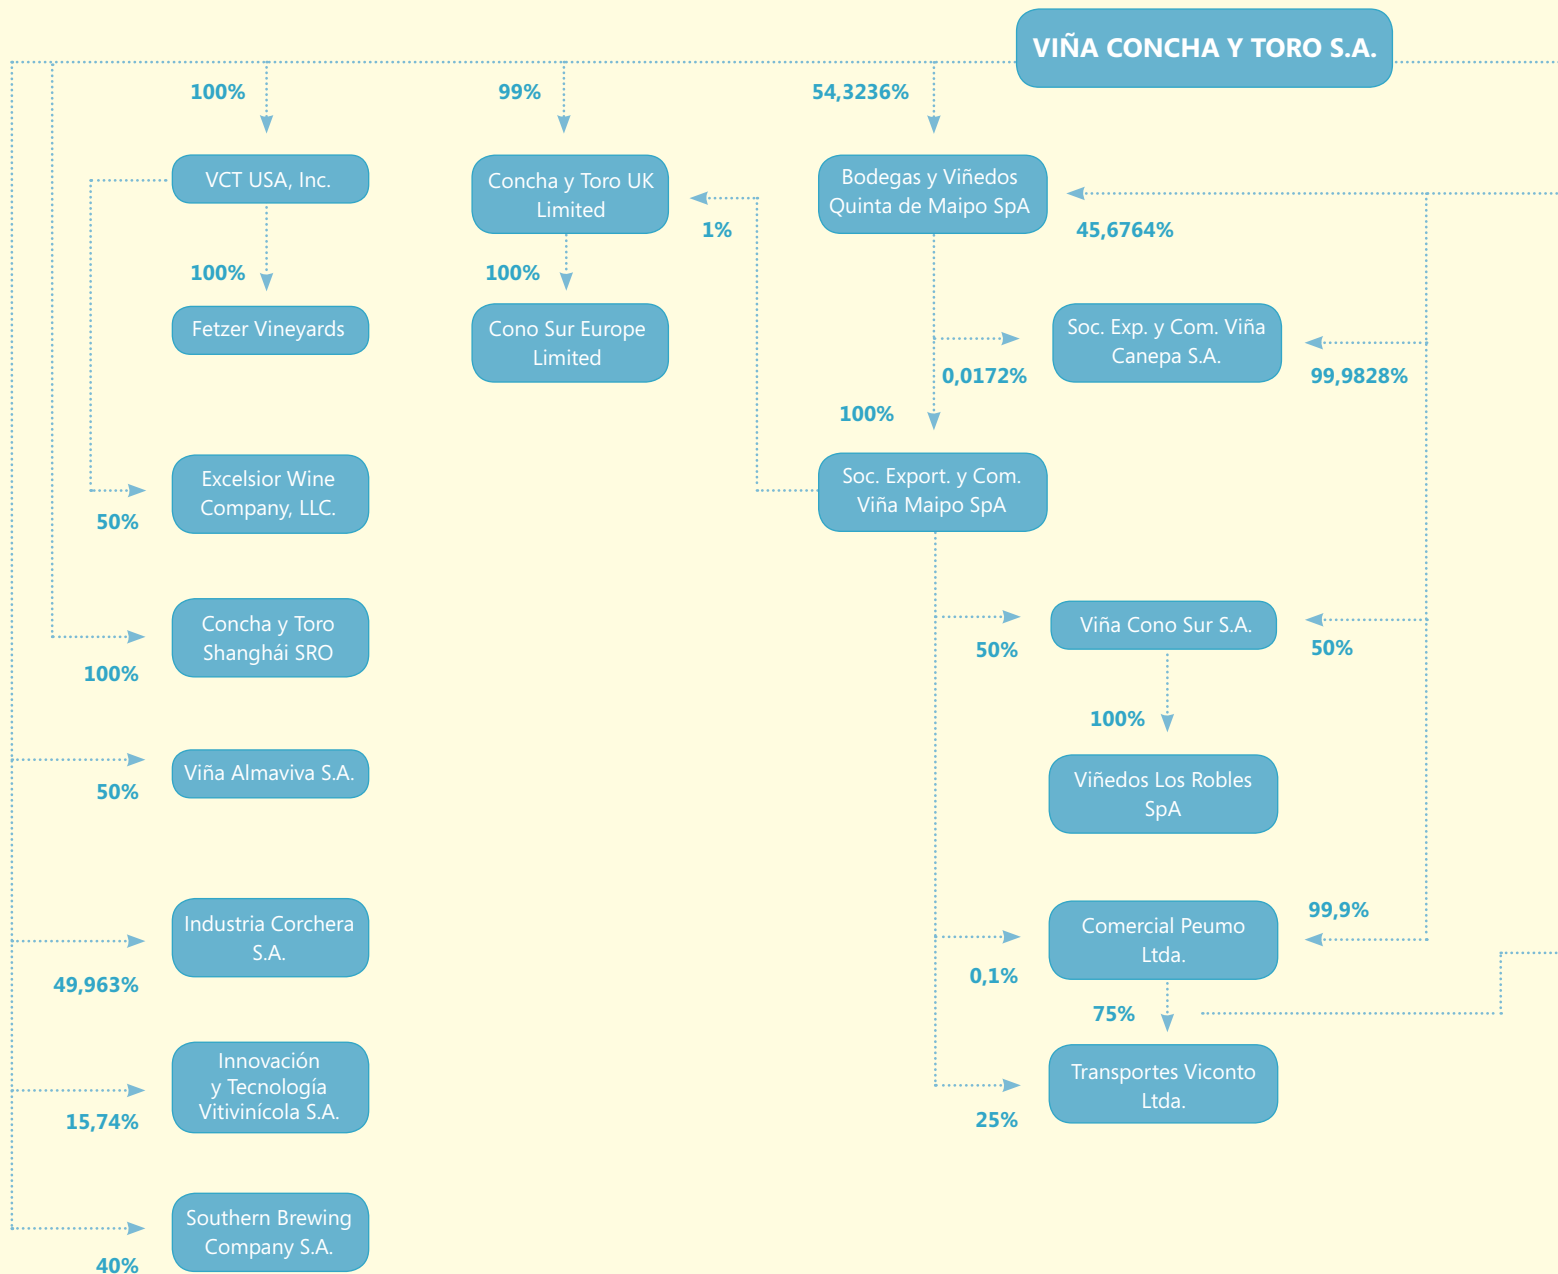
VIÑA CONCHA Y TORO S.A.

100%

99%

54,3236%

VCT USA, Inc.

100%

Fetzer Vineyards

Concha y Toro UK Limited

100%

Cono Sur Europe Limited

1%

Bodegas y Viñedos Quinta de Maipo SpA

45,6764%

Soc. Exp. y Com. Viña Canepa S.A.

0,0172%

99,9828%

100%

Excelsior Wine Company, LLC.

50%

Soc. Export. y Com. Viña Maipo SpA

Concha y Toro Shanghái SRO

100%

Viña Cono Sur S.A.

50%

50%

100%

Viñedos Los Robles SpA

Viña Almaviva S.A.

50%

Industria Corchera S.A.

49,963%

Comercial Peumo Ltda.

99,9%

0,1%

75%

Innovación y Tecnología Vitivinícola S.A.

15,74%

Transportes Viconto Ltda.

25%

Southern Brewing Company S.A.

40%